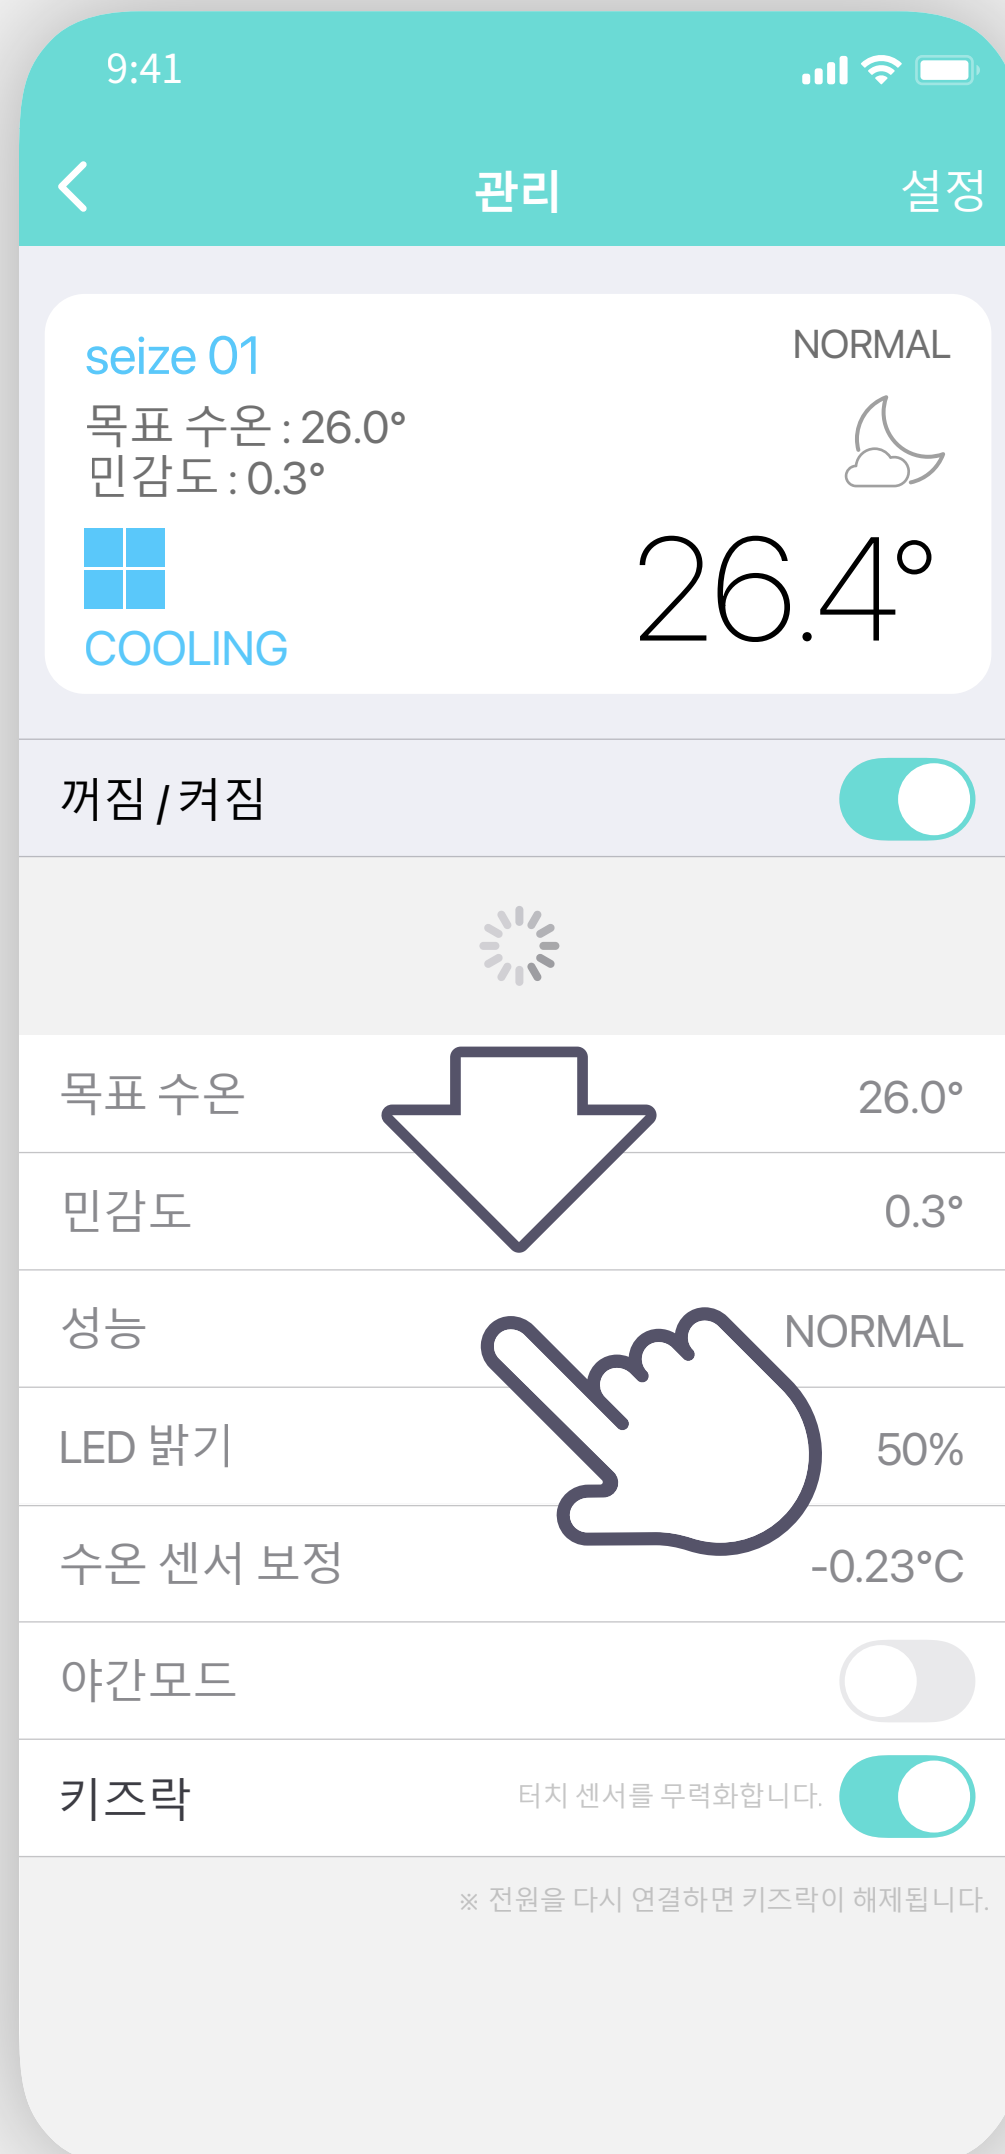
9:41

관리

설정

seize 01

NORMAL

목표 수온 : 26.0°
민감도 : 0.3°

COOLING

26.4°

꺼짐 / 켜짐

| 목표 수온 | 26.0° |
|---|---|
| 민감도 | 0.3° |
| 성능 | NORMAL |
| LED 밝기 | 50% |
| 수온 센서 보정 | -0.23°C |
| 야간모드 | |
| 키즈락 | 터치 센서를 무력화합니다. |

※ 전원을 다시 연결하면 키즈락이 해제됩니다.